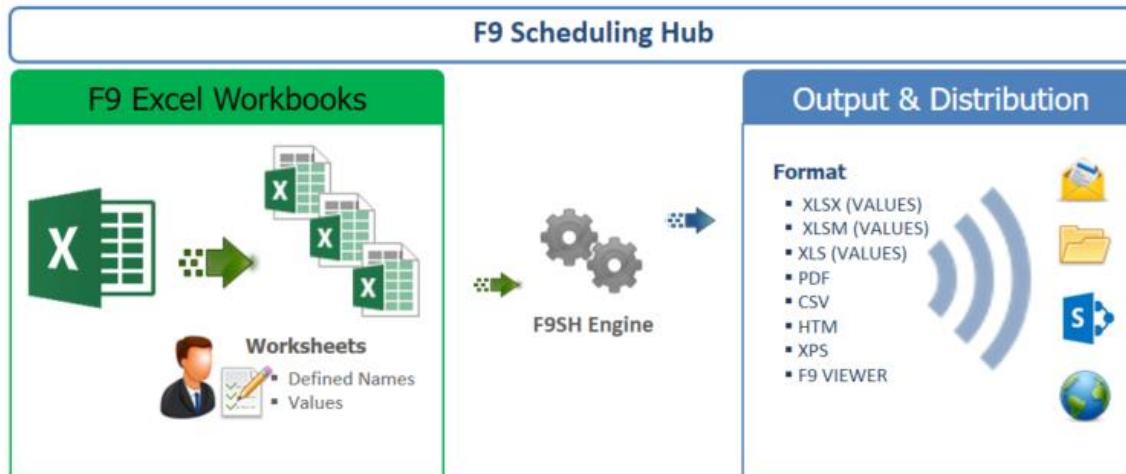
F9 Scheduling Hub

F9 Excel Workbooks

X

X

X

X

Worksheets
- Defined Names
- Values

F9SH Engine

Output & Distribution

Format
- XLSX (VALUES)
- XLSM (VALUES)
- XLS (VALUES)
- PDF
- CSV
- HTM
- XPS
- F9 VIEWER

S